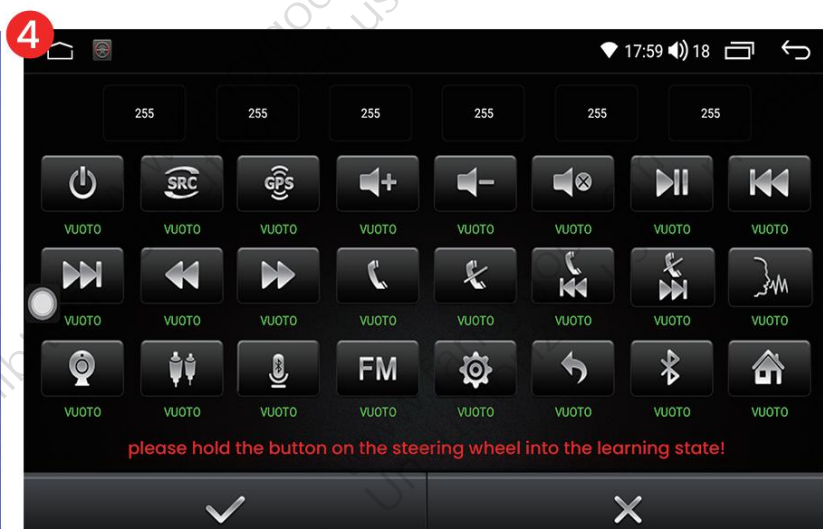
4

17:59 18

255 255 255 255 255 255

SRC GPS

VUOTO VUOTO VUOTO VUOTO VUOTO VUOTO VUOTO VUOTO

VUOTO VUOTO VUOTO VUOTO VUOTO VUOTO VUOTO VUOTO

FM

VUOTO VUOTO VUOTO VUOTO VUOTO VUOTO VUOTO VUOTO

please hold the button on the steering wheel into the learning state!